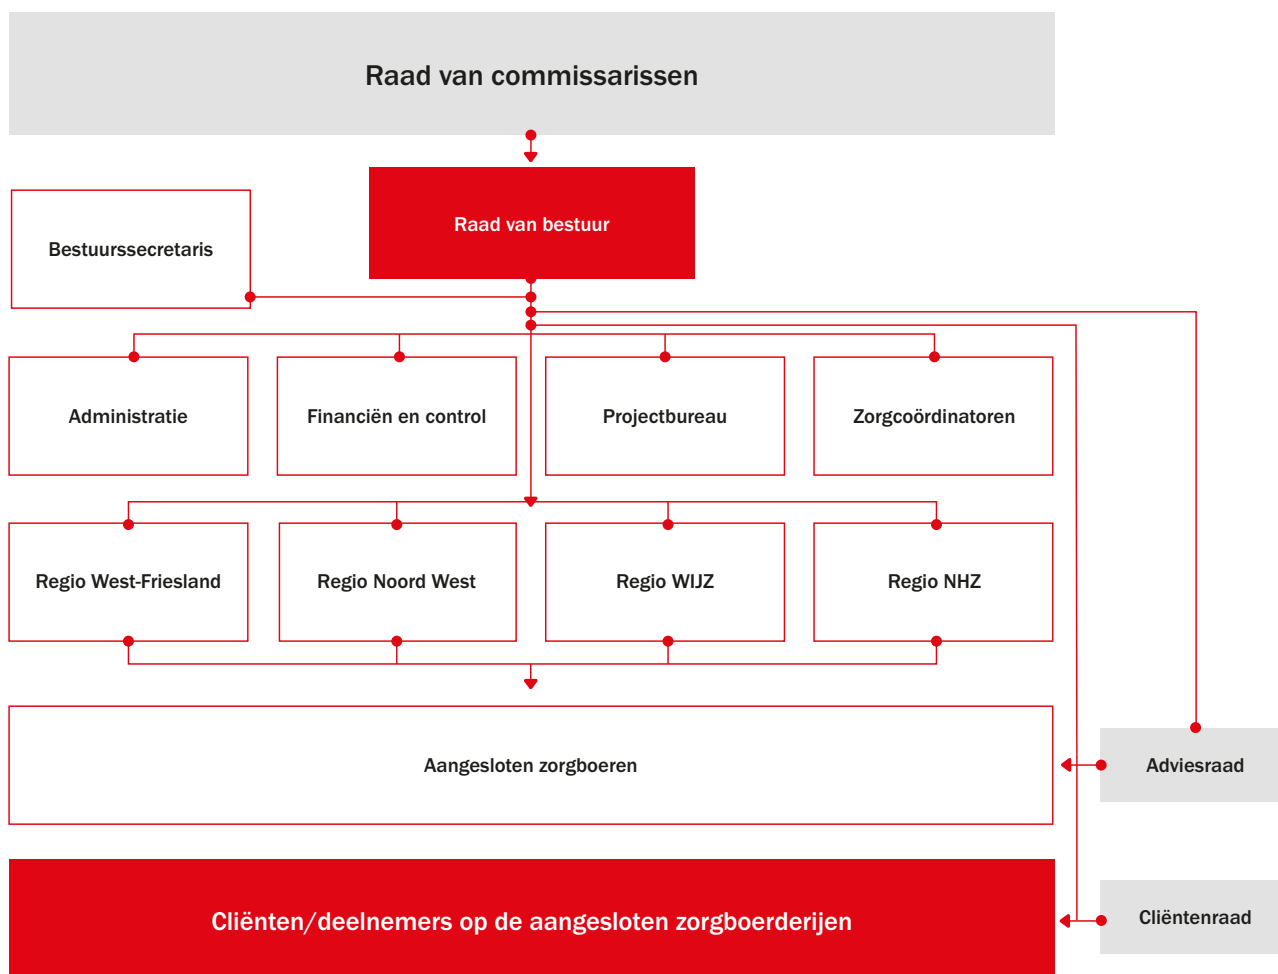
Raad van commissarissen

Raad van bestuur

Bestuurssecretaris

Administratie

Financiën en control

Projectbureau

Zorgcoördinatoren

Regio West-Friesland

Regio Noord West

Regio WIJZ

Regio NHZ

Aangesloten zorgboeren

Adviesraad

Cliënten/deelnemers op de aangesloten zorgboerderijen

Cliëntenraad